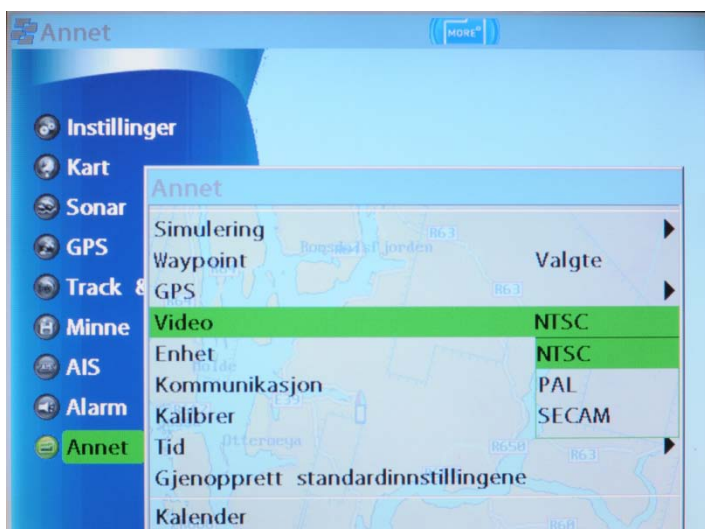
Annet

MORE

Instillinger
Kart
Sonar
GPS
Track &
Minne
AIS
Alarm
Annet

Annet

| | |
|---|---|
| Simulering | ▶ |
| Waypoint | Valgte |
| GPS | ▶ |
| Video | NTSC |
| Enhet | NTSC |
| Kommunikasjon | PAL |
| Kalibrer | SECAM |
| Tid | ▶ |
| Gjenopprett standardinnstillingene | |
| Kalender | |